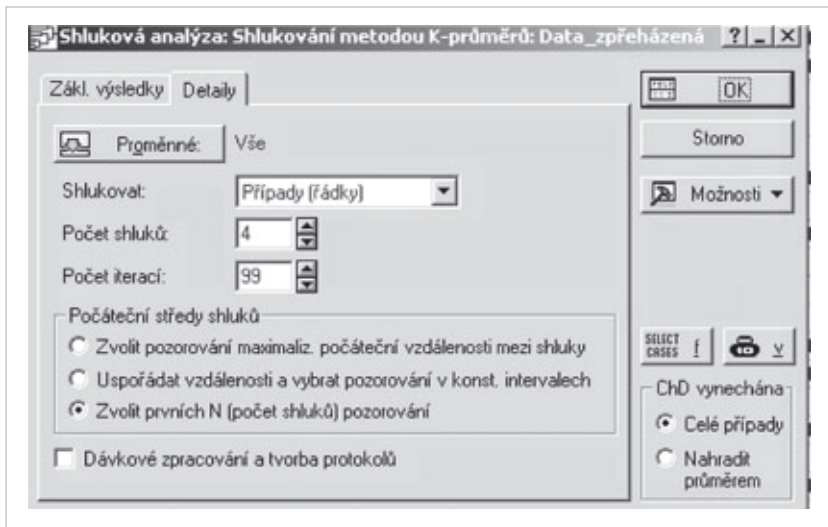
Shluková analýza: Shlukování metodou K-průměrů: Data_zpřeházená ? _ X

Zákl. výsledky Detaily

Proměnné: Vše

Shlukovat: Případy (řádky)

Počet shluků: 4

Počet iterací: 99

Počáteční středy shluků

Zvolit pozorování maximaliz. počáteční vzdálenosti mezi shluky

Uspořádat vzdálenosti a vybrat pozorování v konst. intervalech

Zvolit prvních N (počet shluků) pozorování

Dávkové zpracování a tvorba protokolů

OK

Storno

Možnosti

SELECT CASES

ChD vynechána

Celé případy

Nahradit průměrem